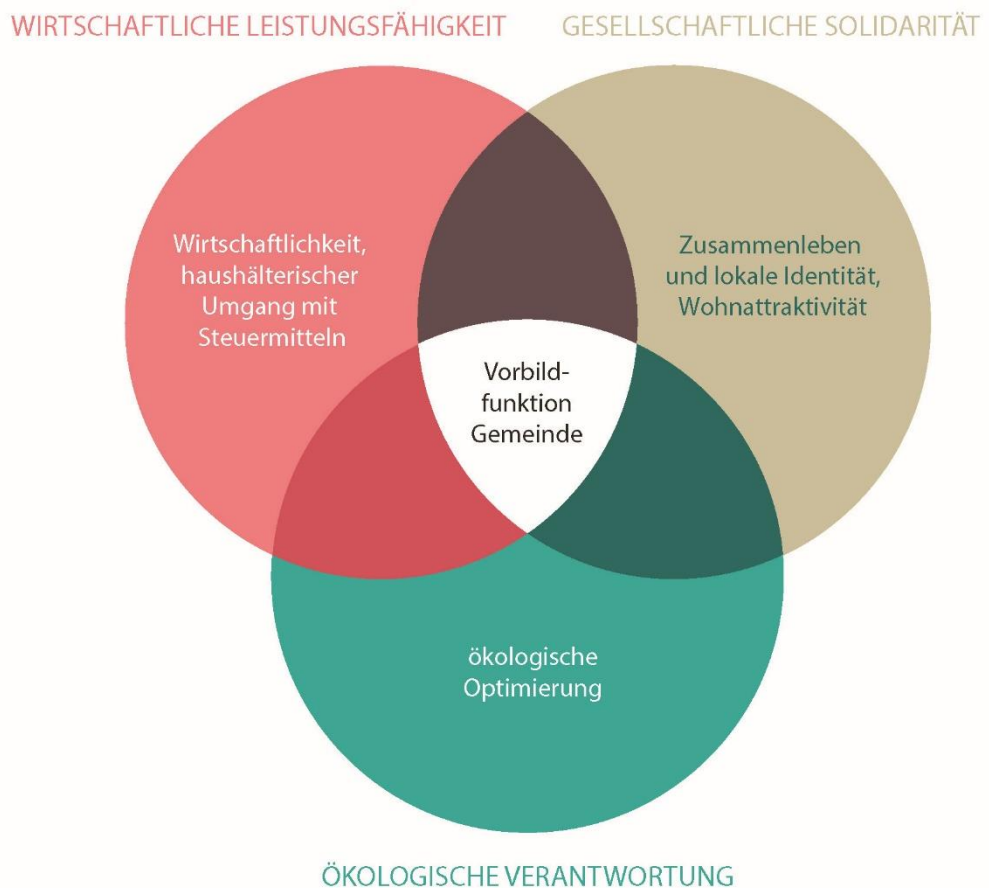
WIRTSCHAFTLICHE LEISTUNGSFÄHIGKEIT

GESELLSCHAFTLICHE SOLIDARITÄT

Wirtschaftlichkeit, haushälterischer Umgang mit Steuermitteln

Zusammenleben und lokale Identität, Wohnattraktivität

Vorbildfunktion Gemeinde

ökologische Optimierung

ÖKOLOGISCHE VERANTWORTUNG